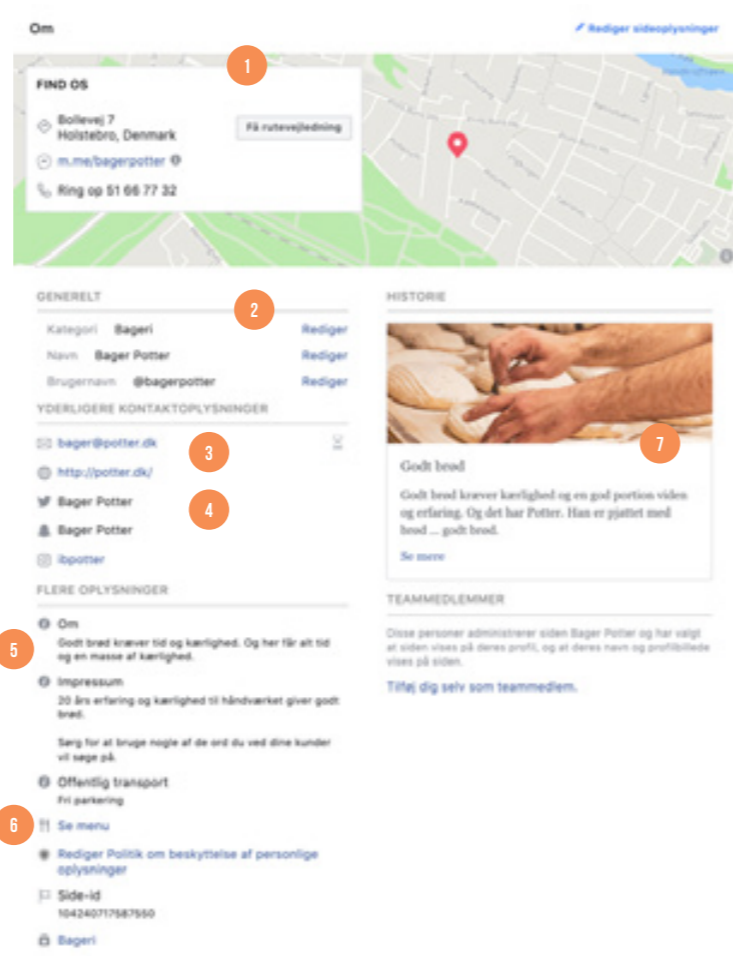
Om

Rediger sideoplysninger

1

FIND OS

Bollevej 7
Holstebro, Denmark

Få rutevejledning

m.me/bagerpotter

Ring op 51 66 77 32

GENERELT

2

Kategori Bageri Rediger

Navn Bager Potter Rediger

Brugernavn @bagerpotter Rediger

YDERLIGERE KONTAKTOPLYSNINGER

bager@potter.dk

3

http://potter.dk/

Bager Potter

4

Bager Potter

ibpotter

FLERE OPLYSNINGER

5

Om
Godt brød kræver tid og kærlighed. Og her får alt tid og en masse af kærlighed.

Impressum
20 års erfaring og kærlighed til håndværket giver godt brød.

Sørg for at bruge nogle af de ord du ved dine kunder vil søge på.

Offentlig transport
Fri parkering

6

Se menu

Rediger Politik om beskyttelse af personlige oplysninger

Side-id
104240717587550

Bageri

HISTORIE

7

Godt brød

Godt brød kræver kærlighed og en god portion viden og erfaring. Og det har Potter. Han er pjattet med brød ... godt brød.

Se mere

TEAMMEDLEMMER

Disse personer administrerer siden Bager Potter og har valgt at siden vises på deres profil, og at deres navn og profilbillede vises på siden.

Tilføj dig selv som teammedlem.